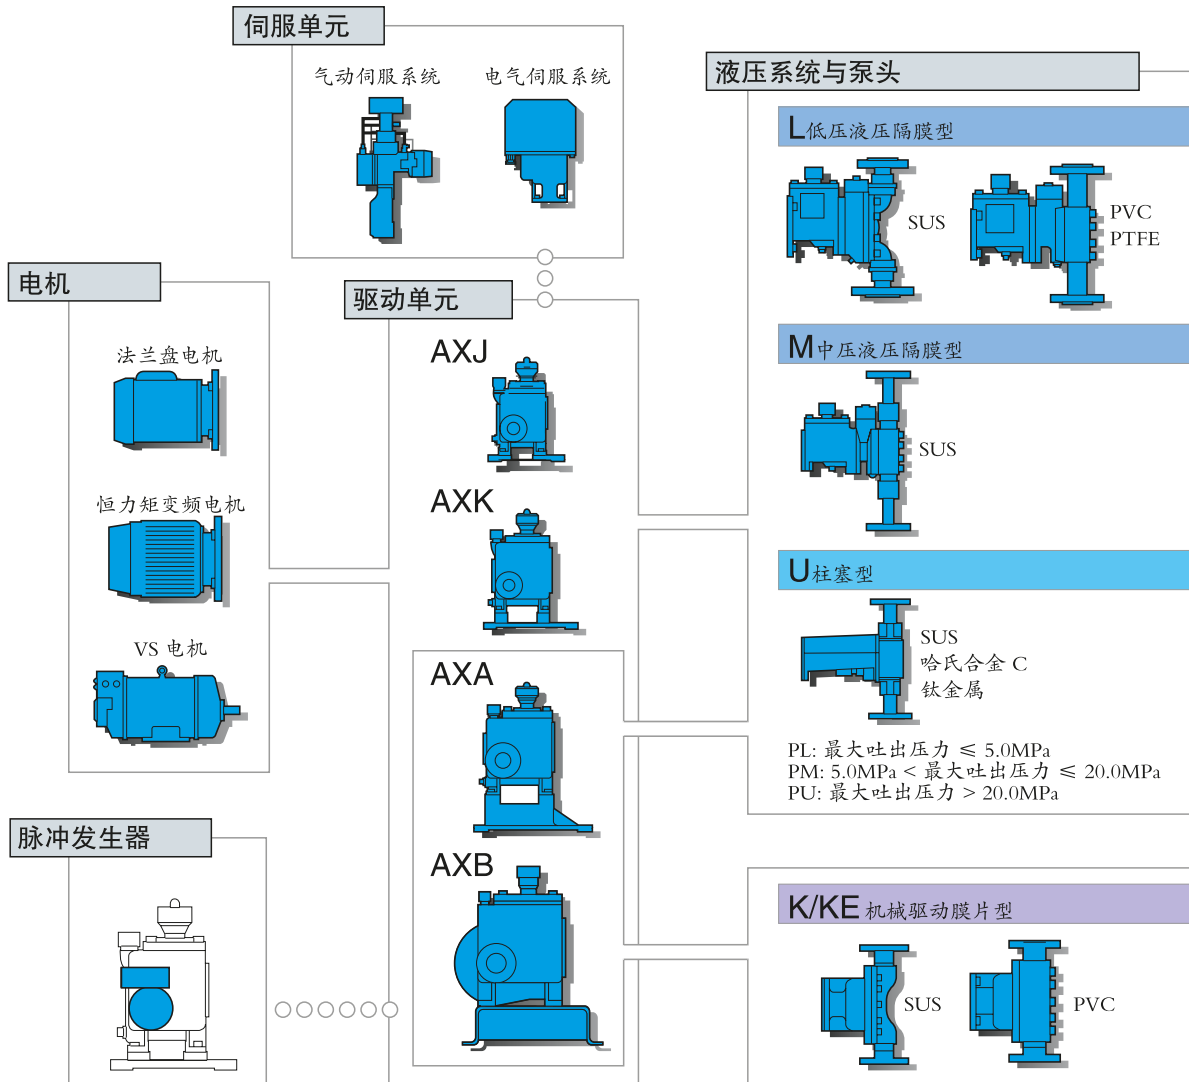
伺服单元

气动伺服系统

电气伺服系统

液压系统与泵头

L低压液压隔膜型

SUS

PVC
PTFE

电机

法兰盘电机

恒力矩变频电机

VS 电机

驱动单元

AXJ

AXK

AXA

AXB

M中压液压隔膜型

SUS

U柱塞型

SUS
哈氏合金 C
钛金属

PL: 最大吐出压力 $\leqslant$ 5.0MPa
PM: 5.0MPa < 最大吐出压力 $\leqslant$ 20.0MPa
PU: 最大吐出压力 > 20.0MPa

脉冲发生器

K/KE 机械驱动膜片型

SUS

PVC